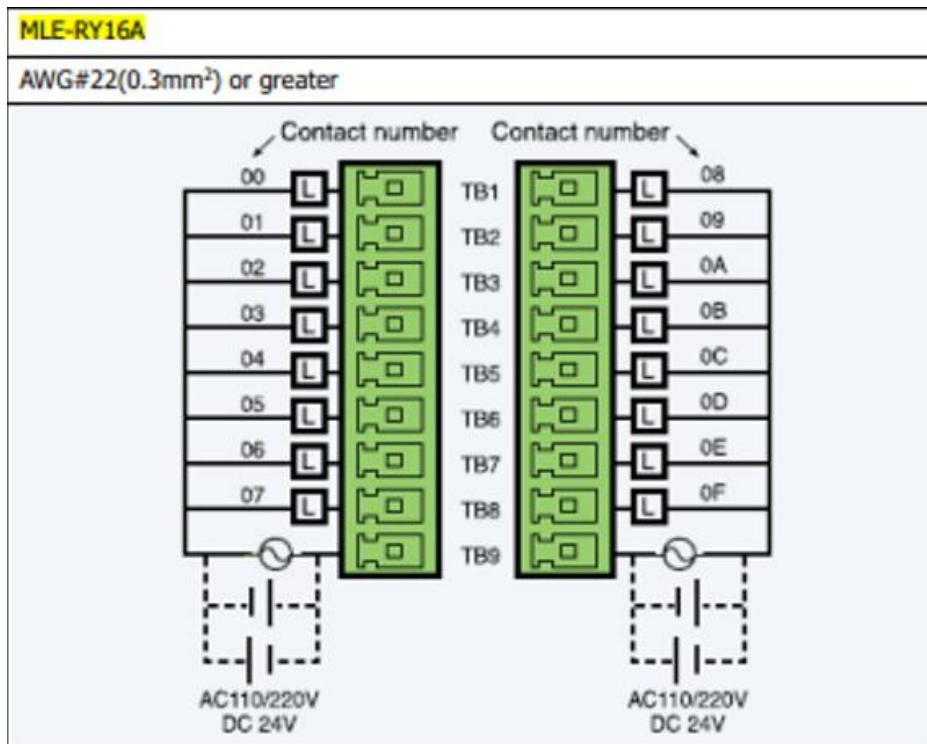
MLE-RY16A

AWG#22(0.3mm$^2$) or greater

Contact number

Contact number

00 L
01 L
02 L
03 L
04 L
05 L
06 L
07 L

TB1
TB2
TB3
TB4
TB5
TB6
TB7
TB8
TB9

L 08
L 09
L 0A
L 0B
L 0C
L 0D
L 0E
L 0F

AC110/220V
DC 24V

AC110/220V
DC 24V